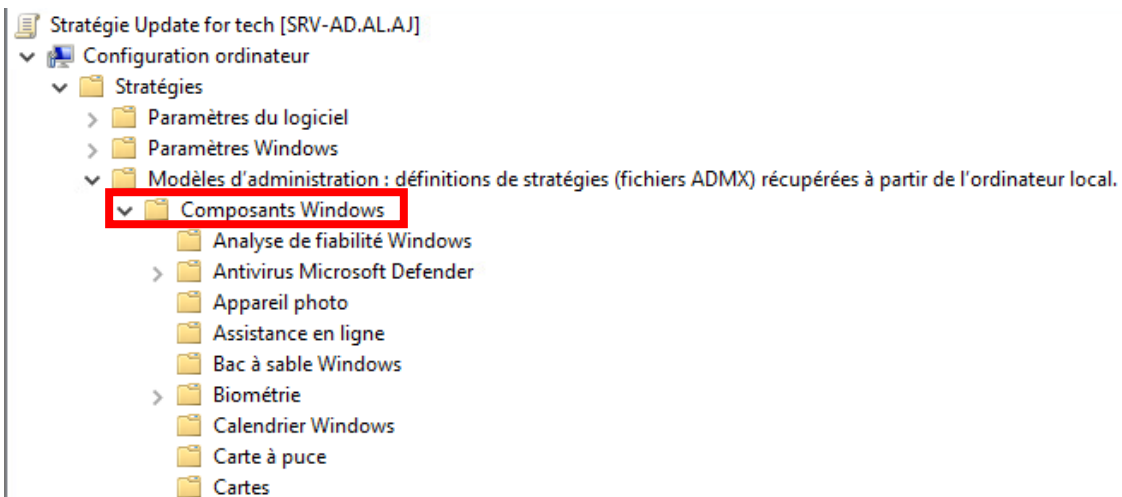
Stratégie Update for tech [SRV-AD.AL.AJ]
Configuration ordinateur
Stratégies
Paramètres du logiciel
Paramètres Windows
Modèles d'administration : définitions de stratégies (fichiers ADMX) récupérées à partir de l'ordinateur local.
Composants Windows
Analyse de fiabilité Windows
Antivirus Microsoft Defender
Appareil photo
Assistance en ligne
Bac à sable Windows
Biométrie
Calendrier Windows
Carte à puce
Cartes